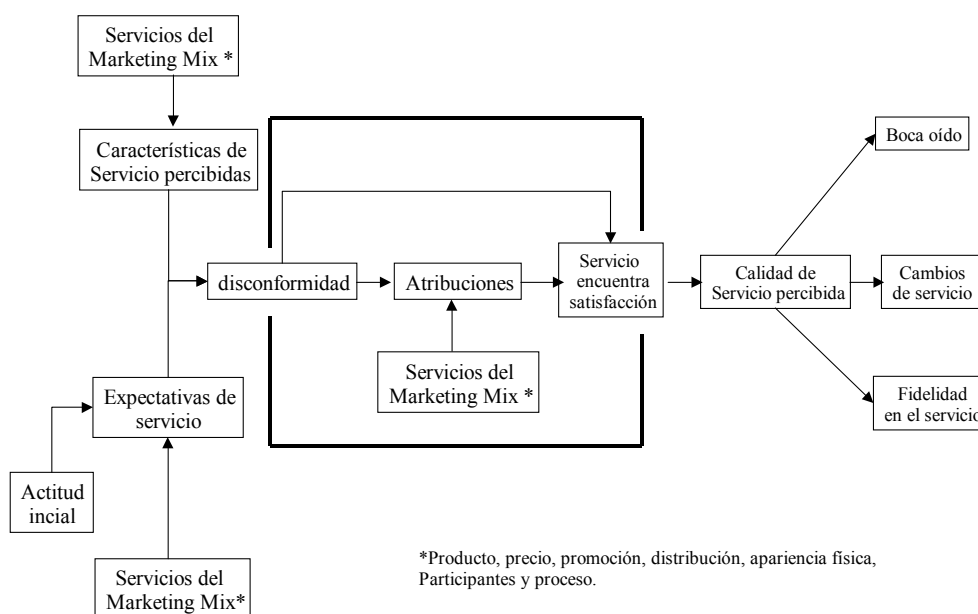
Servicios del Marketing Mix *

Características de Servicio percibidas

disconformidad

Atribuciones

Servicio encuentra satisfacción

Calidad de Servicio percibida

Boca oído

Cambios de servicio

Fidelidad en el servicio

Servicios del Marketing Mix *

Expectativas de servicio

Actitud incial

Servicios del Marketing Mix*

*Producto, precio, promoción, distribución, apariencia física, Participantes y proceso.